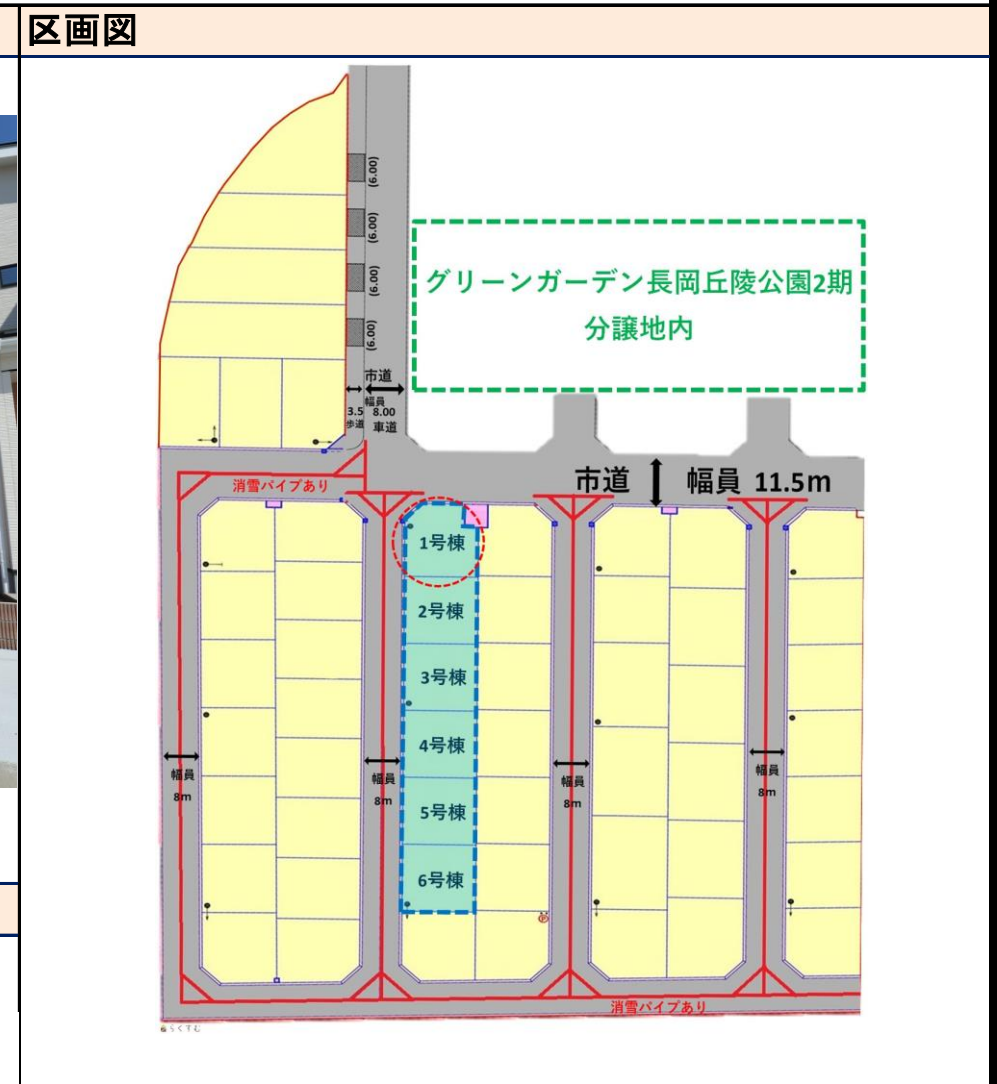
区画図

(6.00)
(6.00)
(6.00)
(6.00)

グリーンガーデン長岡丘陵公園2期
分譲地内

市道
幅員
3.5 8.00
歩道 車道

市道 幅員 11.5m

消雪パイプあり

1号棟
2号棟
3号棟
4号棟
5号棟
6号棟

幅員
8m

幅員
8m

幅員
8m

幅員
8m

消雪パイプあり